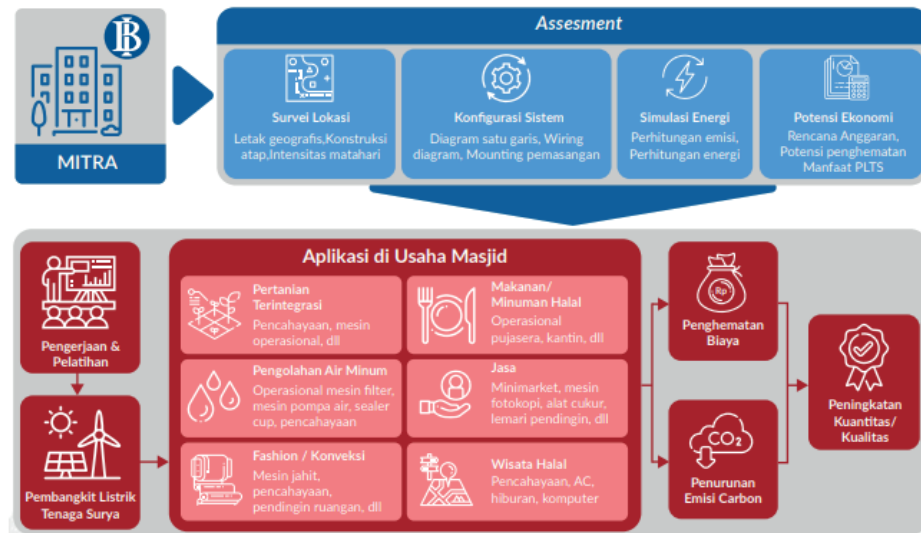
BI

MITRA

Assesment

Survei Lokasi
Letak geografis,Konstruksi atap,Intensitas matahari

Konfigurasi Sistem
Diagram satu garis, Wiring diagram, Mounting pemasangan

Simulasi Energi
Perhitungan emisi, Perhitungan energi

Potensi Ekonomi
Rencana Anggaran, Potensi penghematan Manfaat PLTS

Pengerjaan & Pelatihan

Pembangkit Listrik Tenaga Surya

Aplikasi di Usaha Masjid

Pertanian Terintegrasi
Pencahayaan, mesin operasional, dll

Makanan/ Minuman Halal
Operasional pujasera, kantin, dll

Pengolahan Air Minum
Operasional mesin filter, mesin pompa air, sealer cup, pencahayaan

Jasa
Minimarket, mesin fotokopi, alat cukur, lemari pendingin, dll

Fashion / Konveksi
Mesin jahit, pencahayaan, pendingin ruangan, dll

Wisata Halal
Pencahayaan, AC, hiburan, komputer

Rp

Penghematan Biaya

$CO_2$

Penurunan Emisi Carbon

Peningkatan Kuantitas/ Kualitas